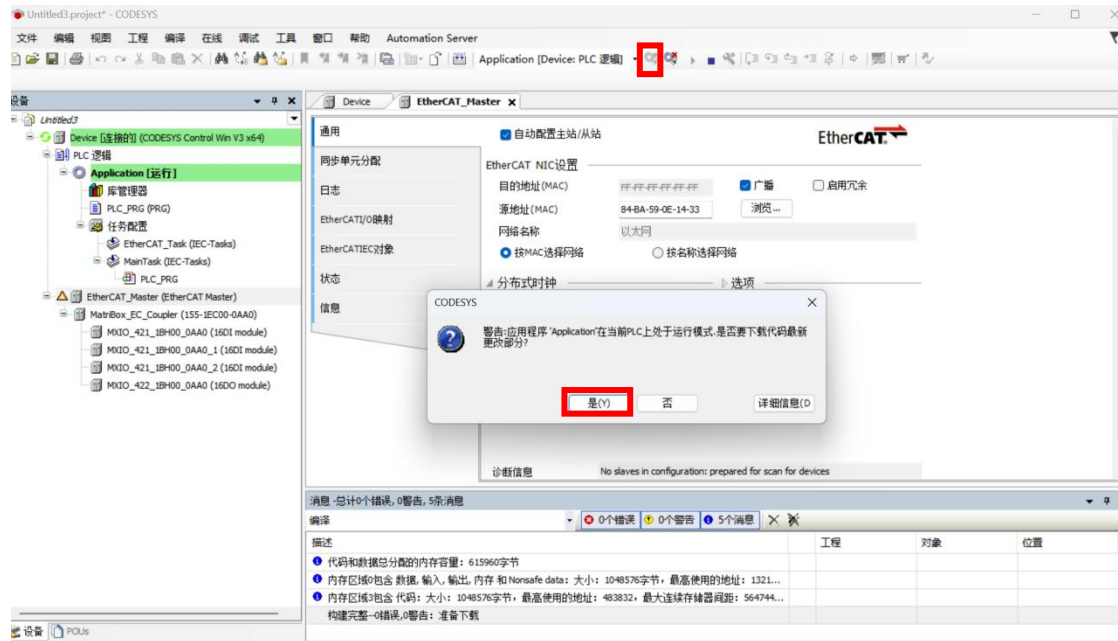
Untitled3.project* - CODESYS

文件 编辑 视图 工程 编译 在线 调试 工具 窗口 帮助 Automation Server

Application [Device: PLC 逻辑]

设备

Untitled3
Device [连接的] (CODESYS Control Win V3 x64)
PLC 逻辑
Application [运行]
库管理器
PLC_PRG (PRG)
任务配置
EtherCAT_Task (IEC-Tasks)
MainTask (IEC-Tasks)
PLC_PRG
EtherCAT_Master (EtherCAT Master)
MatriBox_EC_Coupler (155-1EC00-0AA0)
MXIO_421_1BH00_0AA0 (16DI module)
MXIO_421_1BH00_0AA0_1 (16DI module)
MXIO_421_1BH00_0AA0_2 (16DI module)
MXIO_422_1BH00_0AA0 (16DO module)

Device
EtherCAT_Master

通用
同步单元分配
日志
EtherCATI/O映射
EtherCATIEC对象
状态
信息

自动配置主站/从站
EtherCAT

EtherCAT NIC设置
目的地址(MAC) FF-FF-FF-FF-FF-FF 广播 启用冗余
源地址(MAC) 84-BA-59-0E-14-33 浏览...
网络名称 以太网
按MAC选择网络 按名称选择网络

分布式时钟
选项

CODESYS
警告:应用程序 'Application'在当前PLC上处于运行模式.是否要下载代码最新更改部分?
是(Y) 否 详细信息(D

诊断信息 No slaves in configuration: prepared for scan for devices

消息 -总计0个错误, 0警告, 5条消息
编译
0个错误 0个警告 5个消息

| 描述 | 工程 | 对象 | 位置 |
|---|---|---|---|
| 代码和数据总分配的内存容量: 615960字节 | | | |
| 内存区域0包含 数据, 输入, 输出, 内存 和 Nonsafe data: 大小: 1048576字节, 最高使用的地址: 1321... | | | |
| 内存区域3包含 代码: 大小: 1048576字节, 最高使用的地址: 483832, 最大连续存储器间距: 564744... | | | |
| 构建完整--0错误,0警告: 准备下载 | | | |

设备 POUs